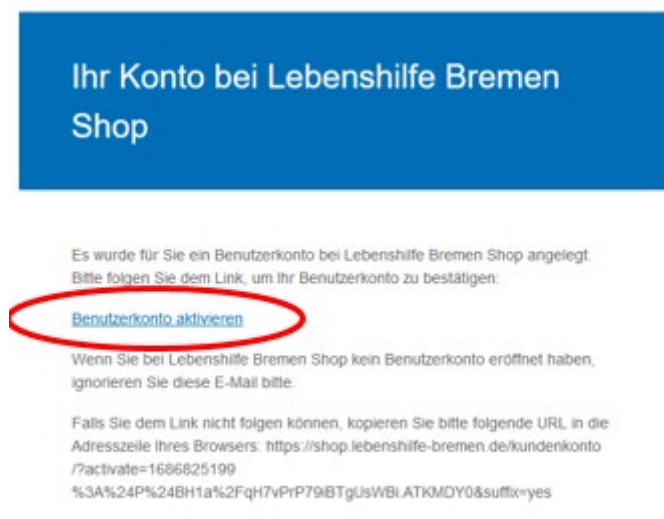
Ihr Konto bei Lebenshilfe Bremen Shop

Es wurde für Sie ein Benutzerkonto bei Lebenshilfe Bremen Shop angelegt. Bitte folgen Sie dem Link, um Ihr Benutzerkonto zu bestätigen:

Benutzerkonto aktivieren

Wenn Sie bei Lebenshilfe Bremen Shop kein Benutzerkonto eröffnet haben, ignorieren Sie diese E-Mail bitte.

Falls Sie dem Link nicht folgen können, kopieren Sie bitte folgende URL in die Adresszeile Ihres Browsers: https://shop.lebenshilfe-bremen.de/kundenkonto/?activate=1686825199%3A%24P%24BH1a%2FqH7vPrP79iBTgUsWBi.ATKMDY0&suffix=yes